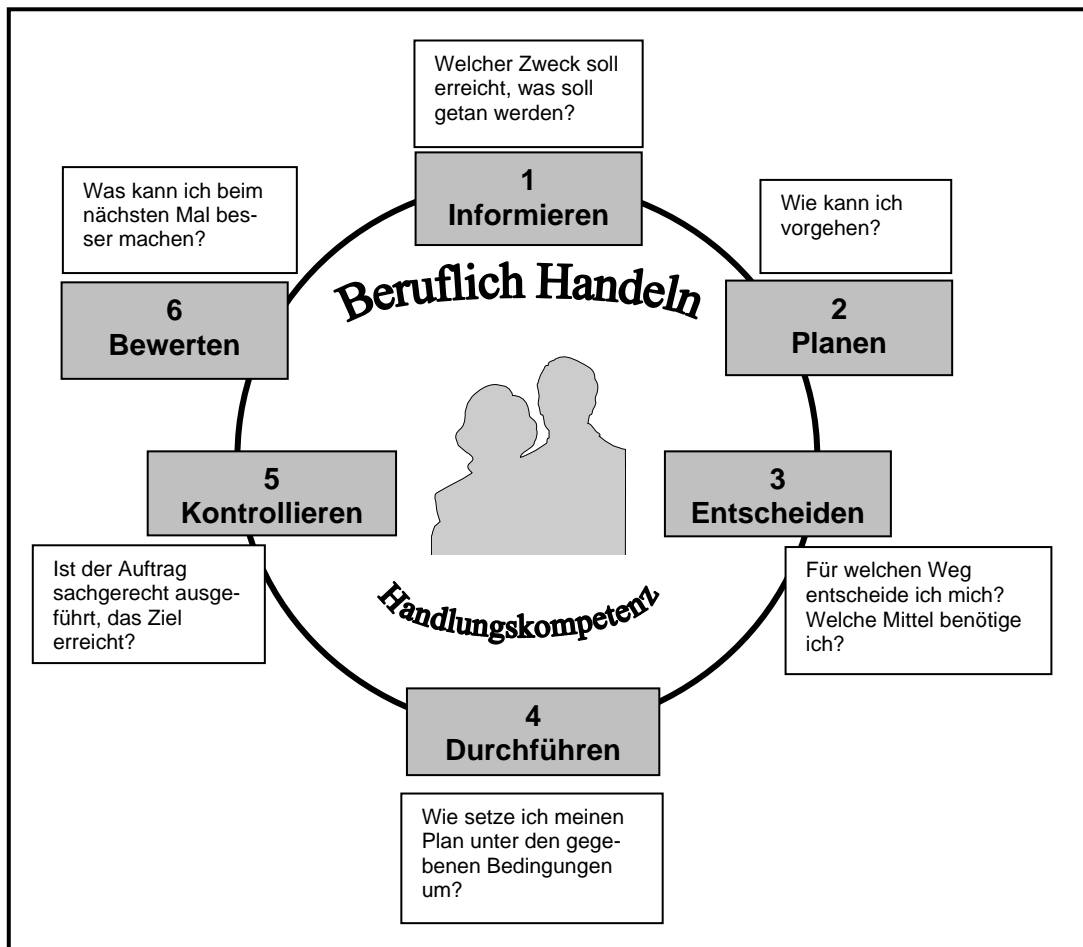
Welcher Zweck soll erreicht, was soll getan werden?

1
Informieren

Wie kann ich vorgehen?

2
Planen

3
Entscheiden

Für welchen Weg entscheide ich mich? Welche Mittel benötige ich?

4
Durchführen

Wie setze ich meinen Plan unter den gegebenen Bedingungen um?

5
Kontrollieren

Ist der Auftrag sachgerecht ausgeführt, das Ziel erreicht?

6
Bewerten

Was kann ich beim nächsten Mal besser machen?

Beruflich Handeln

Handlungskompetenz